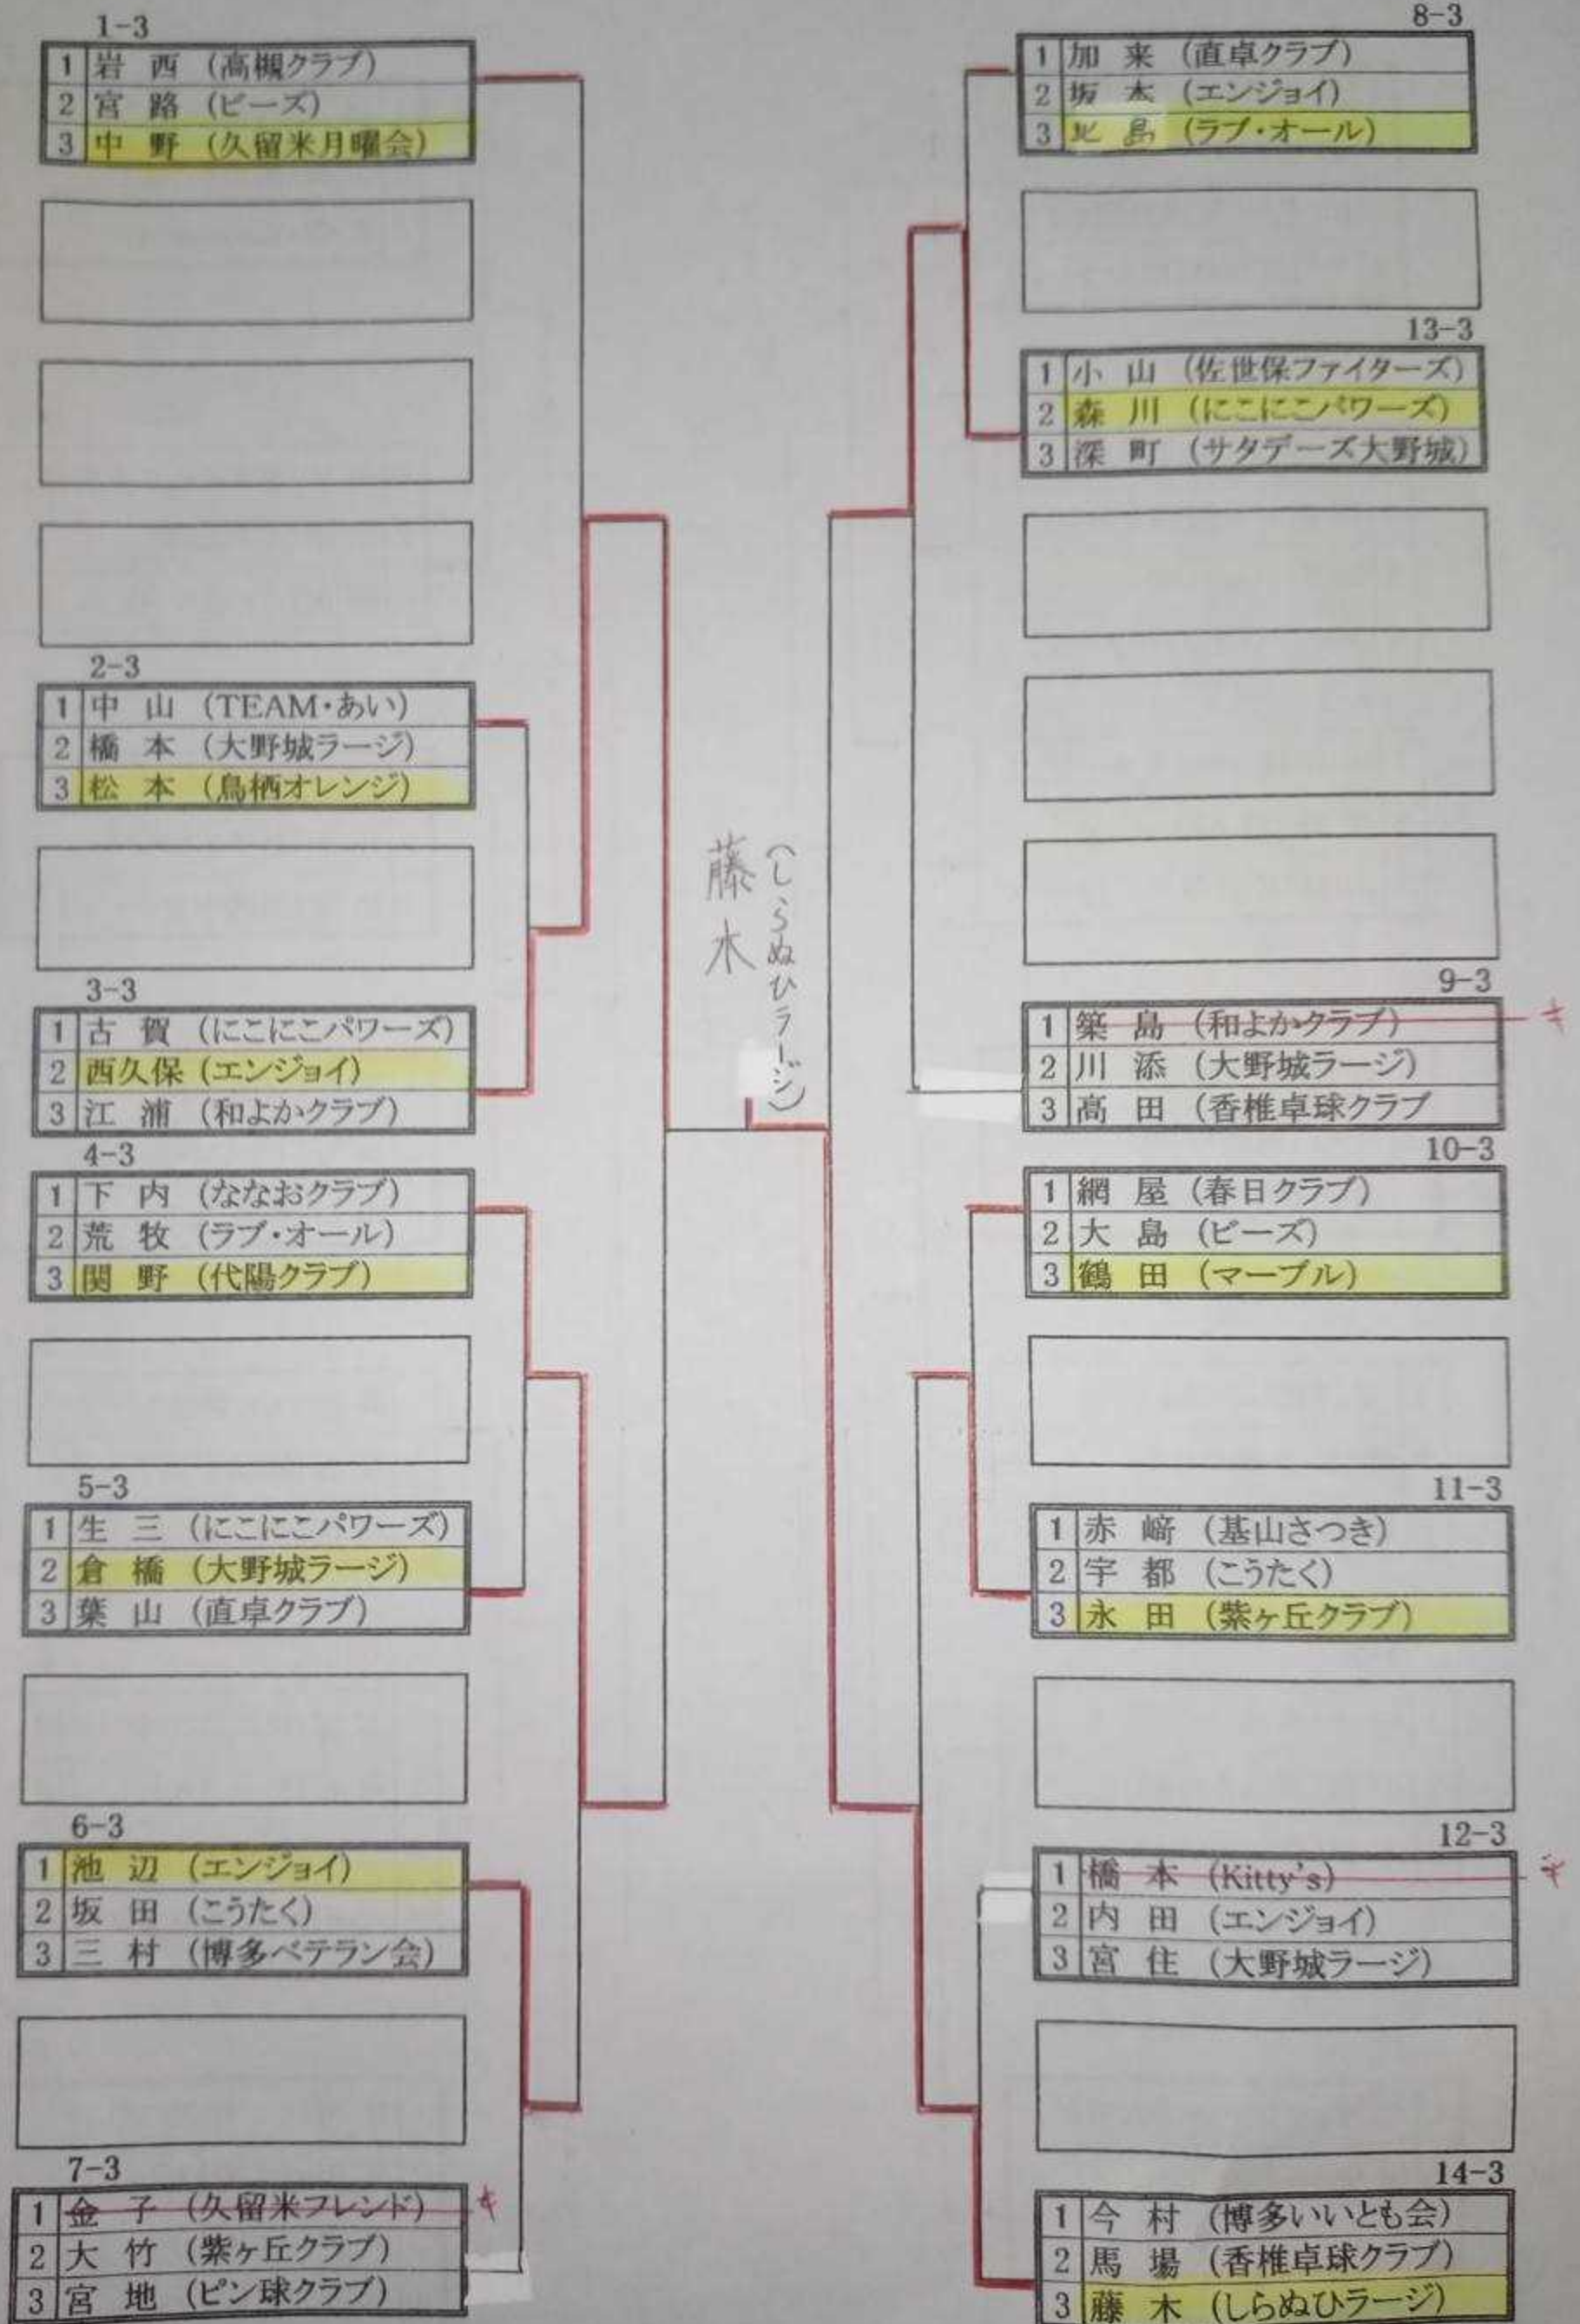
1-3

| 1 | 岩 西 (高槻クラブ) |
|---|---|
| 2 | 宮 路 (ビーズ) |
| 3 | 中 野 (久留米月曜会) |

2-3

| 1 | 中 山 (TEAM・あい) |
|---|---|
| 2 | 橋 本 (大野城ラージ) |
| 3 | 松 本 (鳥栖オレンジ) |

3-3

| 1 | 古 賀 (にこにこパワーズ) |
|---|---|
| 2 | 西久保 (エンジョイ) |
| 3 | 江 浦 (和よかクラブ) |

4-3

| 1 | 下 内 (ななおクラブ) |
|---|---|
| 2 | 荒 牧 (ラブ・オール) |
| 3 | 関 野 (代陽クラブ) |

5-3

| 1 | 生 三 (にこにこパワーズ) |
|---|---|
| 2 | 倉 橋 (大野城ラージ) |
| 3 | 葉 山 (直卓クラブ) |

6-3

| 1 | 池 辺 (エンジョイ) |
|---|---|
| 2 | 坂 田 (こうたく) |
| 3 | 三 村 (博多ベテラン会) |

7-3

| 1 | 金 子 (久留米フレンド) キ |
|---|---|
| 2 | 大 竹 (紫ヶ丘クラブ) |
| 3 | 宮 地 (ピン球クラブ) |

藤木 (しらぬひラージ)

8-3

| 1 | 加 来 (直卓クラブ) |
|---|---|
| 2 | 坊 太 (エンジョイ) |
| 3 | 北 島 (ラブ・オール) |

13-3

| 1 | 小 山 (佐世保ファイターズ) |
|---|---|
| 2 | 森 川 (にこにこパワーズ) |
| 3 | 深 町 (サタデーズ大野城) |

9-3

| 1 | 築 島 (和よかクラブ) キ |
|---|---|
| 2 | 川 添 (大野城ラージ) |
| 3 | 高 田 (香椎卓球クラブ |

10-3

| 1 | 網 屋 (春日クラブ) |
|---|---|
| 2 | 大 島 (ビーズ) |
| 3 | 鶴 田 (マーブル) |

11-3

| 1 | 赤 嶺 (基山さつき) |
|---|---|
| 2 | 宇 都 (こうたく) |
| 3 | 永 田 (紫ヶ丘クラブ) |

12-3

| 1 | 橋 本 (Kitty's) キ |
|---|---|
| 2 | 内 田 (エンジョイ) |
| 3 | 宮 住 (大野城ラージ) |

14-3

| 1 | 今 村 (博多いいとも会) |
|---|---|
| 2 | 馬 場 (香椎卓球クラブ) |
| 3 | 藤 木 (しらぬひラージ) |